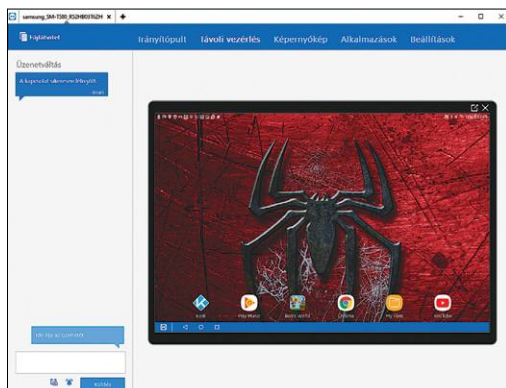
samsung_SM-T580_R52HB0S762H ×

Kijelentkezés

Irányítópult Távoli vezérlés Képernyőkép Alkalmazások Beállítások

Üzenetváltás

A kapcsolat sikeresen létrejött.

Ide írja az üzenetet

Küldés

Kodi Play Music Bubble Witch 2 Chrome My Files YouTube